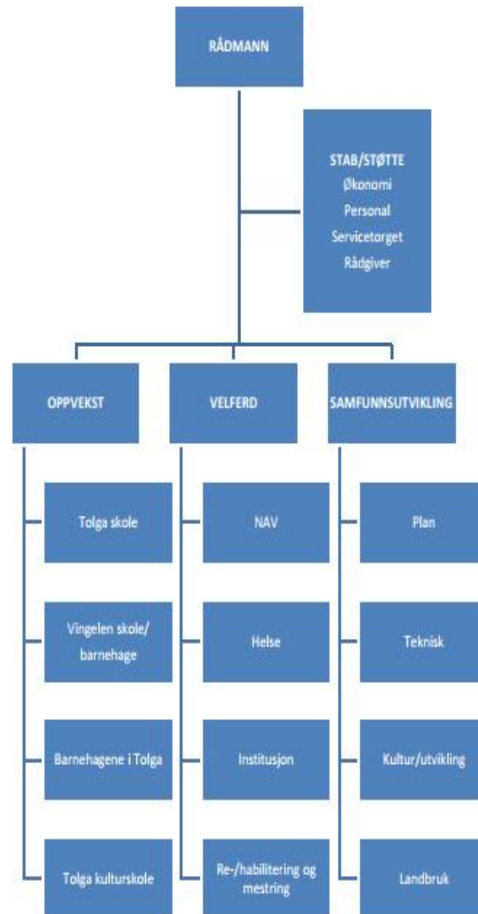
RÅDMANN

STAB/STØTTE
Økonomi
Personal
Servicetorget
Rådgiver

OPPVEKST

Tolga skole

Vingelen skole/ barnehage

Barnehagene i Tolga

Tolga kulturskole

VELFERD

NAV

Helse

Institusjon

Re-/habilitering og mestring

SAMFUNNSUTVIKLING

Plan

Teknisk

Kultur/utvikling

Landbruk